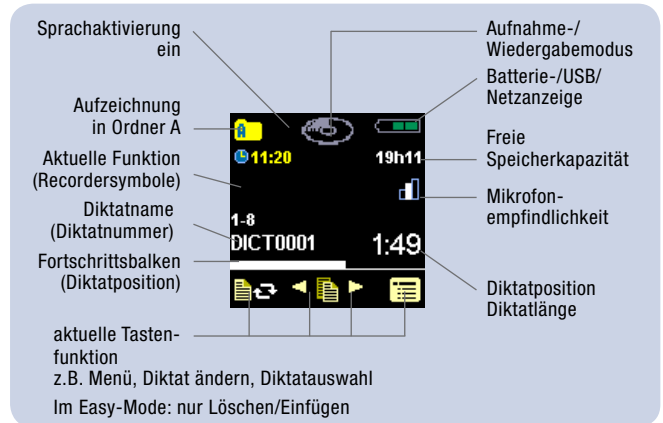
Sprachaktivierung ein

Aufzeichnung in Ordner A

Aktuelle Funktion (Recordersymbole)

Diktatname (Diktatnummer)

Fortschrittsbalken (Diktatposition)

Aufnahme-/ Wiedergabemodus

Batterie-/USB/ Netzanzeige

Freie Speicherkapazität

Mikrofonempfindlichkeit

Diktatposition Diktatlänge

A

11:20

19h11

1-8

DICT0001

1:49

aktuelle Tastenfunktion

z.B. Menü, Diktat ändern, Diktatauswahl

Im Easy-Mode: nur Löschen/Einfügen